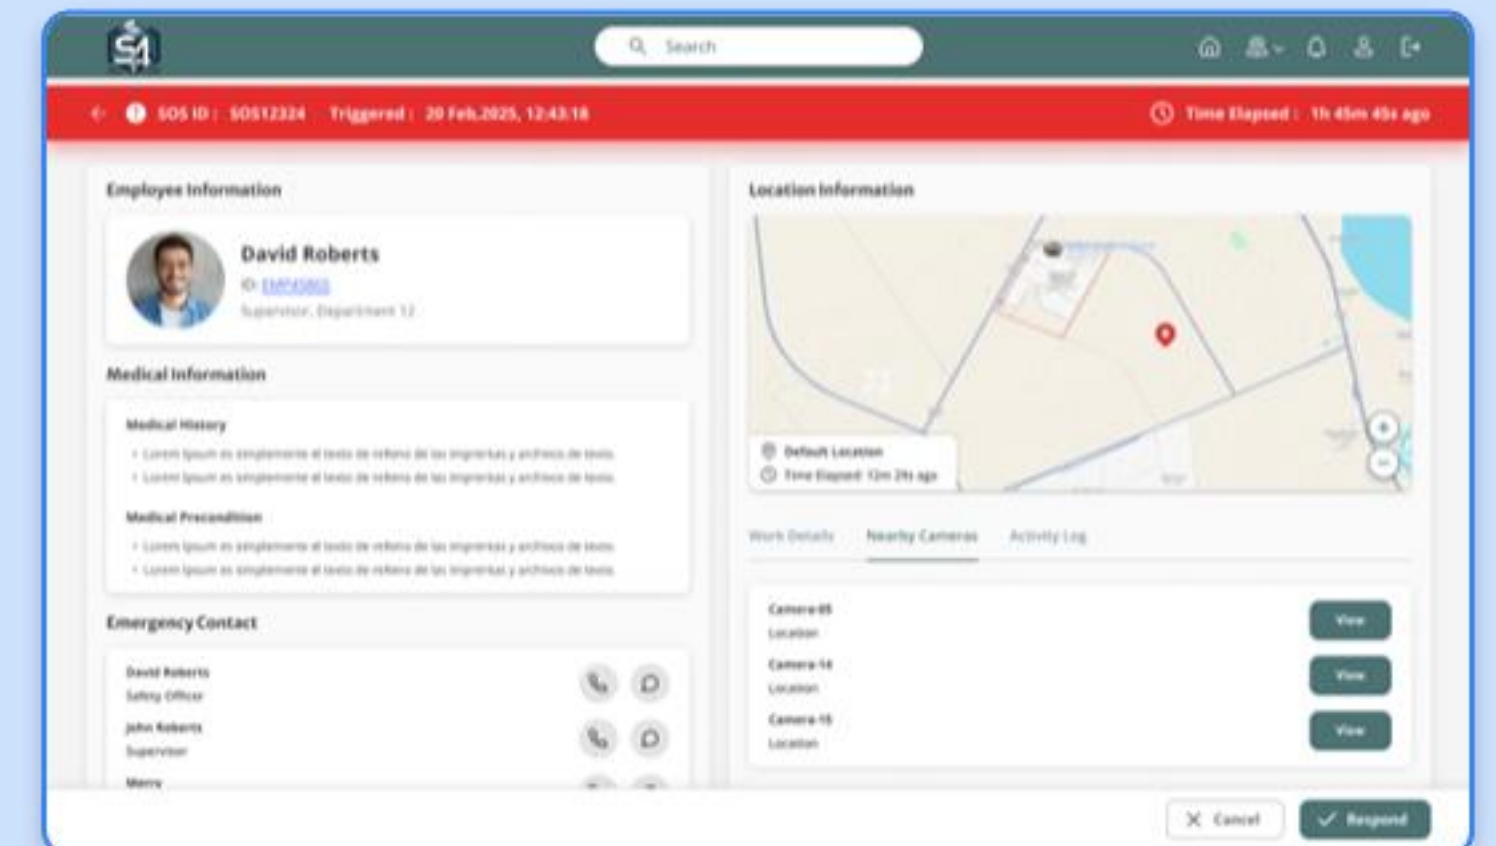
Search

SOS ID : SOS12324 Triggered : 20 Feb.2025, 12:43:18

Time Elapsed : 1h 45m 40s ago

Employee Information

David Roberts

ID: EMP45865

Supervisor, Department 12

Medical Information

Medical History

- Lorem Ipsum es simplemente el texto de relleno de las imprentas y archivos de texto.
- Lorem Ipsum es simplemente el texto de relleno de las imprentas y archivos de texto.

Medical Precondition

- Lorem Ipsum es simplemente el texto de relleno de las imprentas y archivos de texto.
- Lorem Ipsum es simplemente el texto de relleno de las imprentas y archivos de texto.

Emergency Contact

David Roberts
Safety Officer

John Roberts
Supervisor

Merry

Location Information

Default Location
Time Elapsed: 12m 24s ago

Work Details Nearby Cameras Activity Log

Camera 05
Location
View

Camera 14
Location
View

Camera 15
Location
View

Cancel

Respond